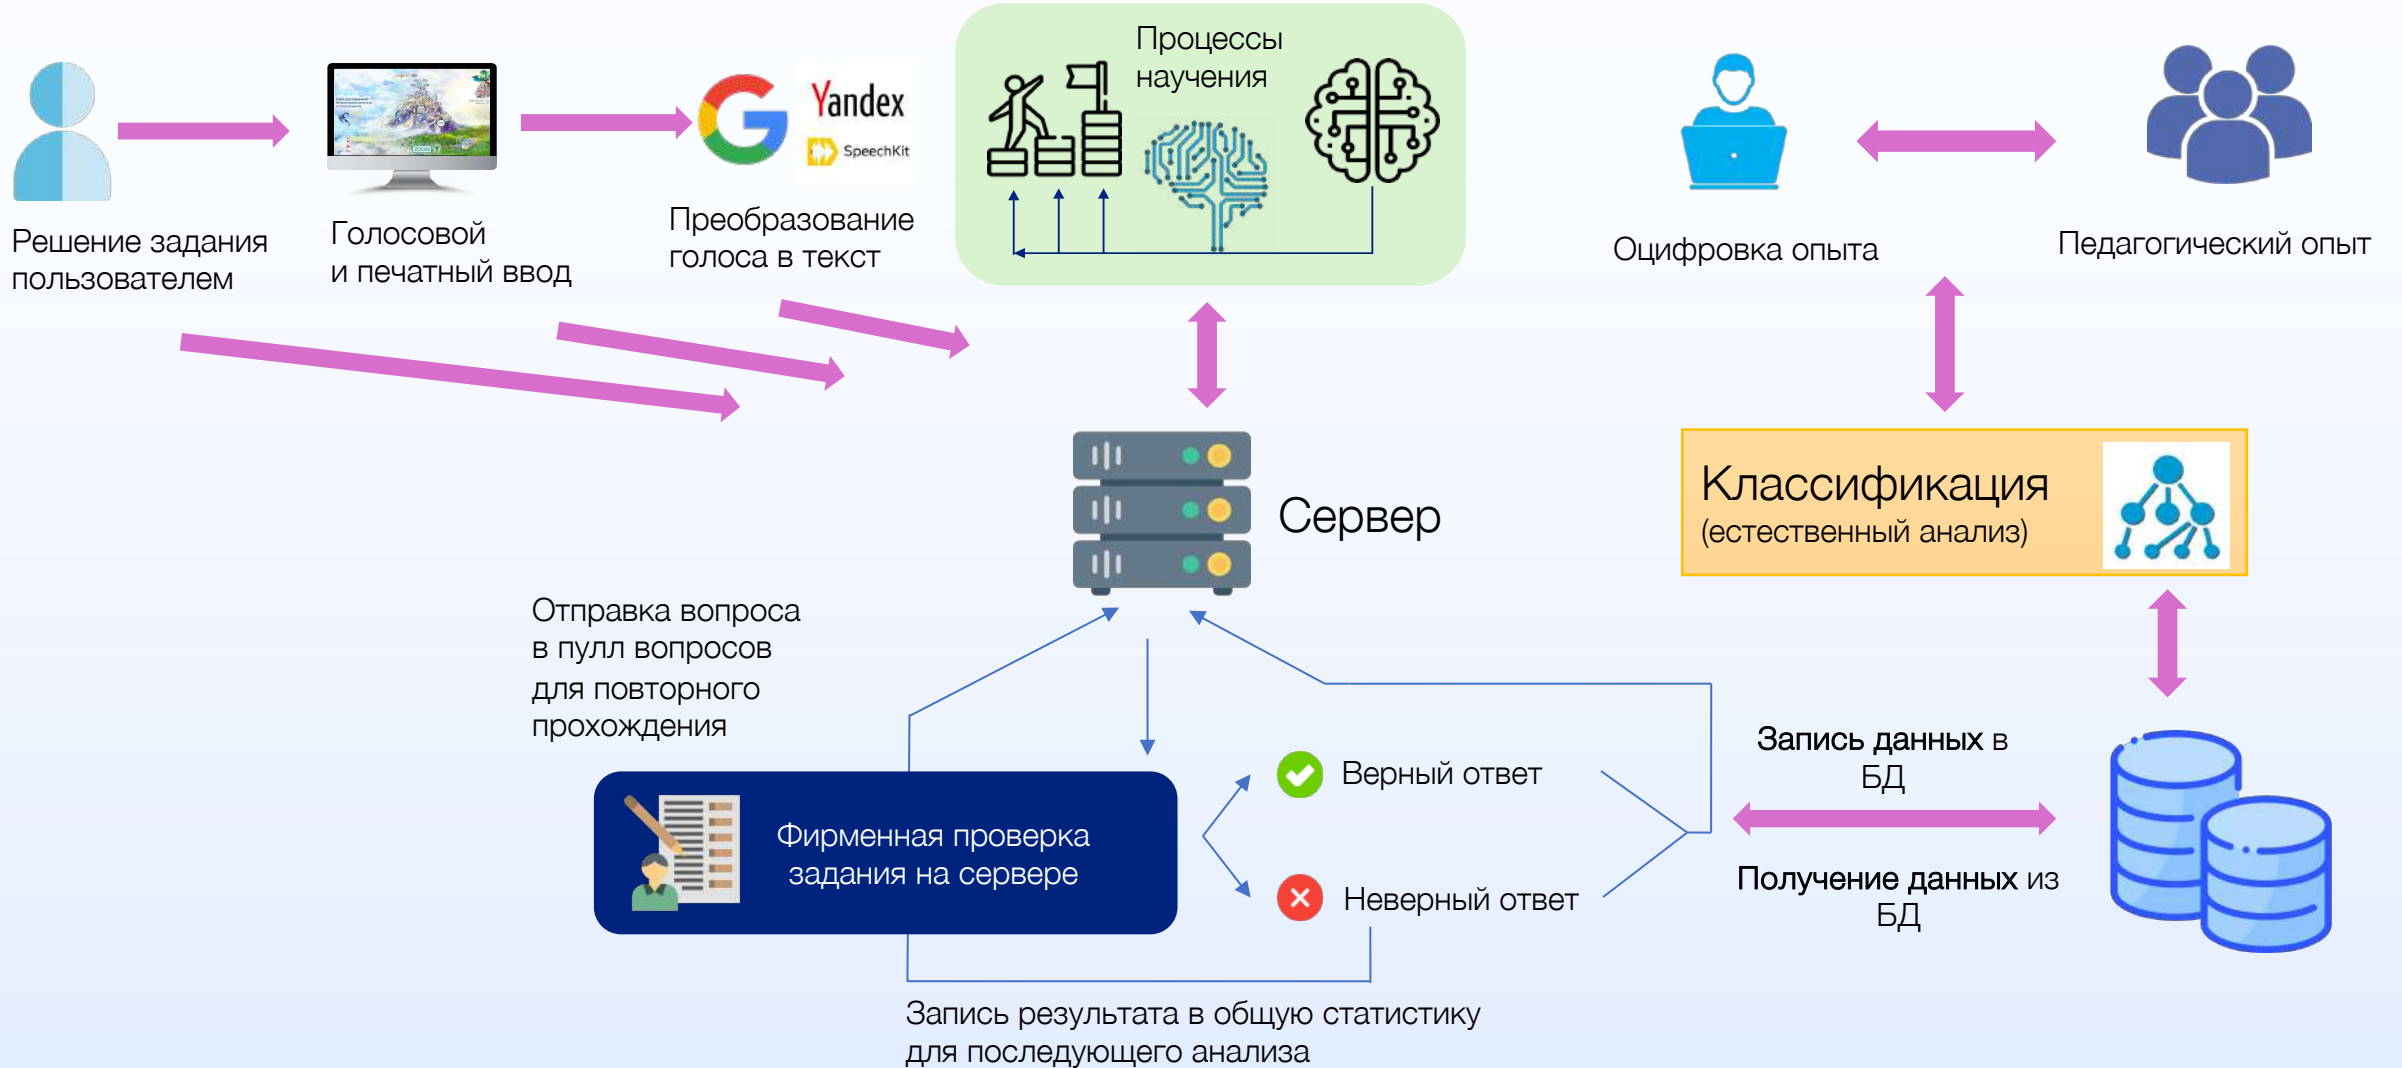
Решение задания пользователем

Голосовой и печатный ввод

Yandex SpeechKit

Преобразование голоса в текст

Процессы научения

Оцифровка опыта

Педагогический опыт

Сервер

Классификация (естественный анализ)

Отправка вопроса в пулл вопросов для повторного прохождения

Фирменная проверка задания на сервере

Верный ответ

Неверный ответ

Запись данных в БД

Получение данных из БД

Запись результата в общую статистику для последующего анализа